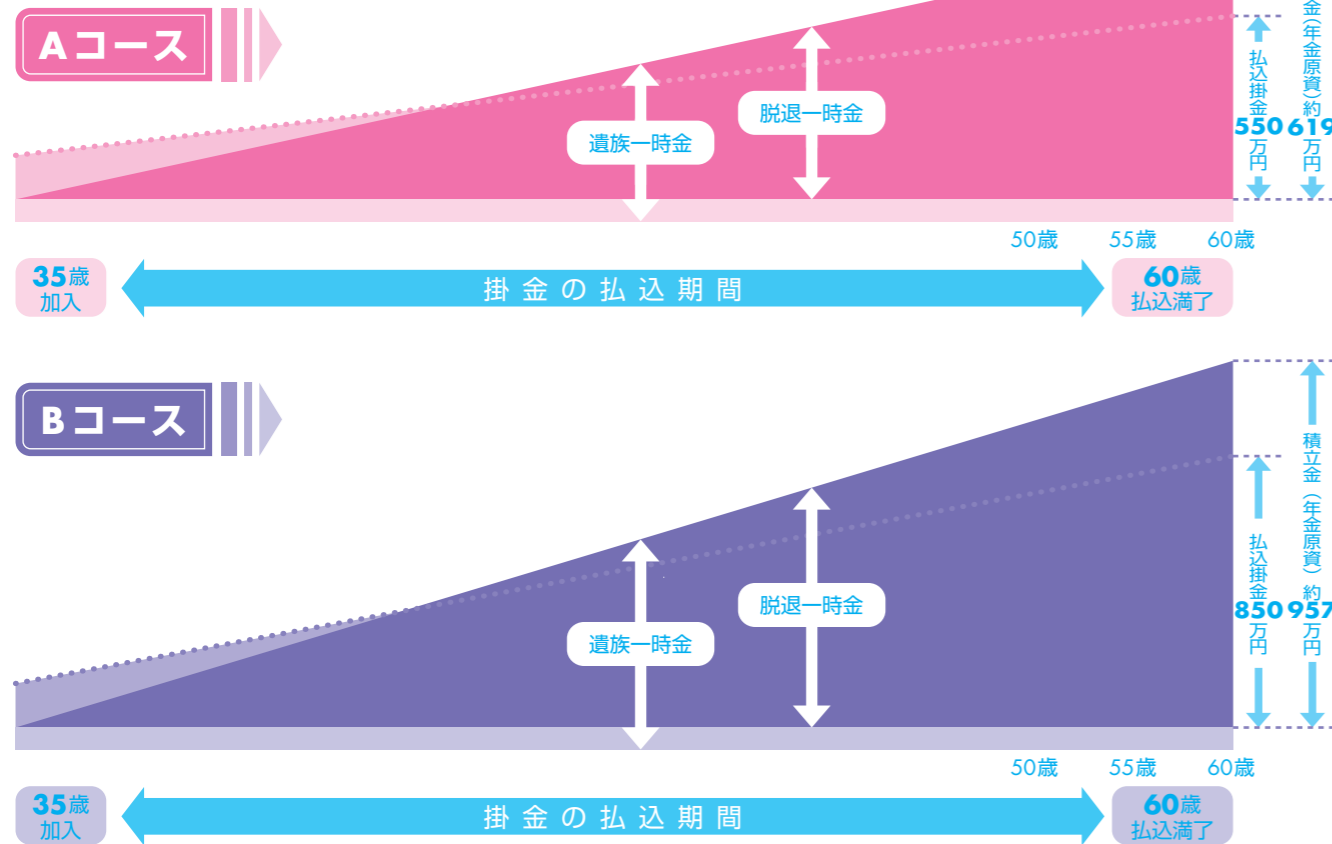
Aコース

遺族一時金

脱退一時金

払込掛金 550万円

金(年金原資)約 619万円

50歳 55歳 60歳

35歳 加入

掛金の払込期間

60歳 払込満了

Bコース

遺族一時金

脱退一時金

払込掛金 850万円

積立金(年金原資)約 957万円

50歳 55歳 60歳

35歳 加入

掛金の払込期間

60歳 払込満了